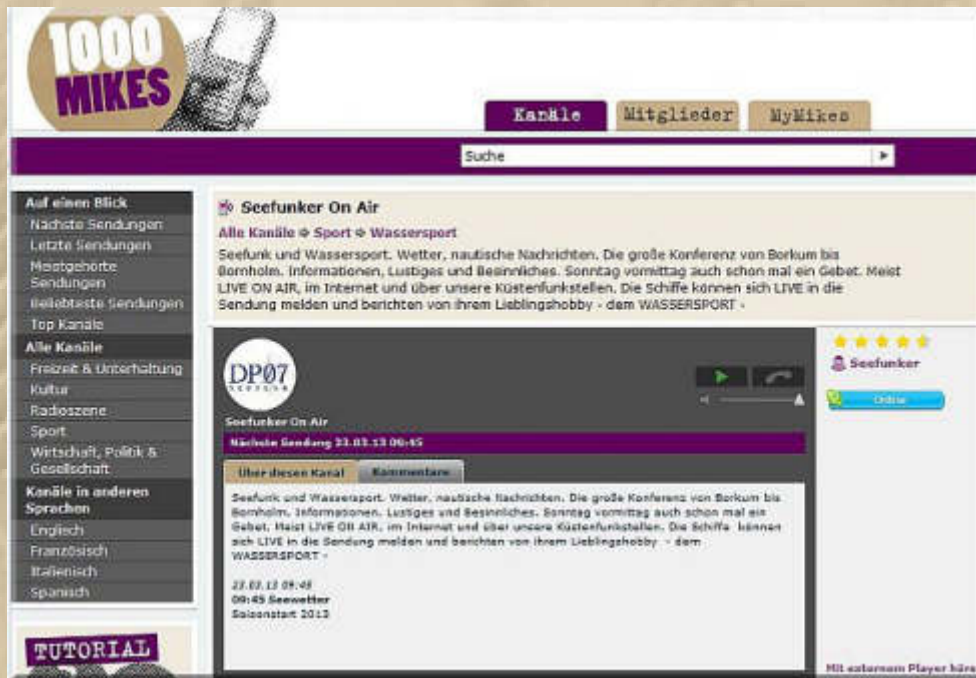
1000 MIKES

Kanäle Mitglieder MyMikes

Suche

Auf einen Blick
Nächste Sendungen
Letzte Sendungen
Meistgehörte Sendungen
Beliebteste Sendungen
Top Kanäle
Alle Kanäle
Freizeit & Unterhaltung
Kultur
Radioszene
Sport
Wirtschaft, Politik & Gesellschaft
Kanäle in anderen Sprachen
Englisch
Französisch
Italienisch
Spanisch

TUTORIAL

Seefunker On Air

Alle Kanäle ⇨ Sport ⇨ Wassersport

Seefunk und Wassersport. Wetter, nautische Nachrichten. Die große Konferenz von Borkum bis Bornholm. Informationen, Lustiges und Besinnliches. Sonntag vormittag auch schon mal ein Gebet. Meist LIVE ON AIR, im Internet und über unsere Küstenfunkstellen. Die Schiffe können sich LIVE in die Sendung melden und berichten von ihrem Lieblingshobby - dem WASSERSPORT -

DP07

Seefunker On Air

Nächste Sendung 23.03.13 09:45

Über diesen Kanal Kommentare

Seefunk und Wassersport. Wetter, nautische Nachrichten. Die große Konferenz von Borkum bis Bornholm. Informationen, Lustiges und Besinnliches. Sonntag vormittag auch schon mal ein Gebet. Meist LIVE ON AIR, im Internet und über unsere Küstenfunkstellen. Die Schiffe können sich LIVE in die Sendung melden und berichten von ihrem Lieblingshobby - dem WASSERSPORT -

23.03.13 09:45
09:45 Seewetter
Saisonstart 2013

Seefunker

Online

Mit externem Player hör